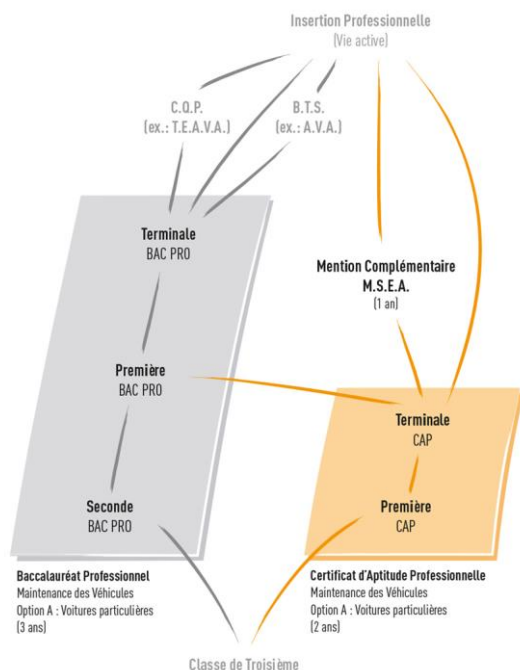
Insertion Professionnelle
(Vie active)

C.Q.P.
(ex. : T.E.A.V.A.)

B.T.S.
(ex. : A.V.A.)

Terminale
BAC PRO

Mention Complémentaire
M.S.E.A.
(1 an)

Première
BAC PRO

Terminale
CAP

Seconde
BAC PRO

Première
CAP

Baccalauréat Professionnel
Maintenance des Véhicules
Option A : Voitures particulières
(3 ans)

Certificat d'Aptitude Professionnelle
Maintenance des Véhicules
Option A : Voitures particulières
(2 ans)

Classe de Troisième